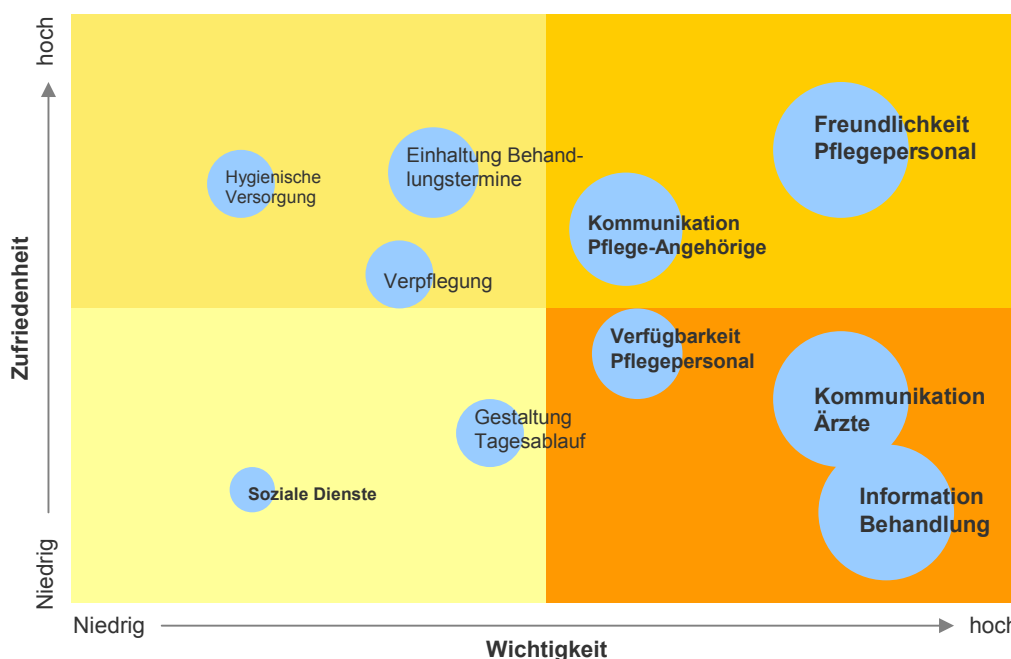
hoch

Zufriedenheit

Niedrig

Hygienische Versorgung

Einhaltung Behandlungstermine

Verpflegung

Kommunikation Pflege-Angehörige

Freundlichkeit Pflegepersonal

Verfügbarkeit Pflegepersonal

Kommunikation Ärzte

Gestaltung Tagesablauf

Soziale Dienste

Information Behandlung

Niedrig

hoch

Wichtigkeit